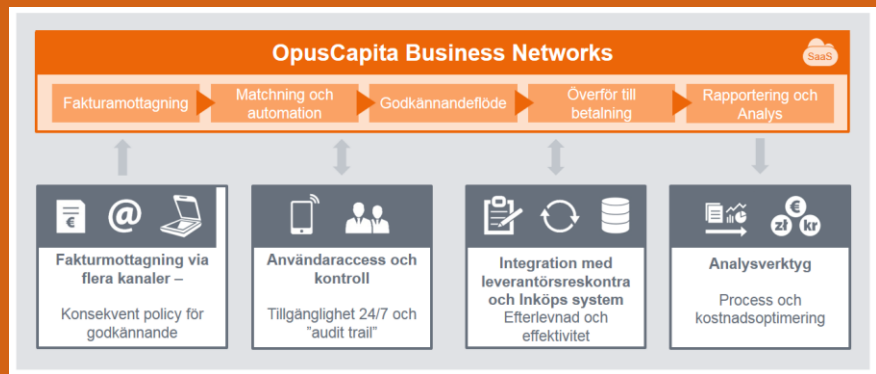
OpusCapita Business Networks

SaaS

Fakturamottagning

Matchning och automation

Godkännandeflöde

Överför till betalning

Rapportering och Analys

€

@

Fakturamottagning via flera kanaler –

Konsekvent policy för godkännande

Användaraccess och kontroll

Tillgänglighet 24/7 och "audit trail"

Integration med leverantörsreskontra och Inköps system

Efterlevnad och effektivitet

€

zł

kr

Analysverktyg

Process och kostnadsoptimering